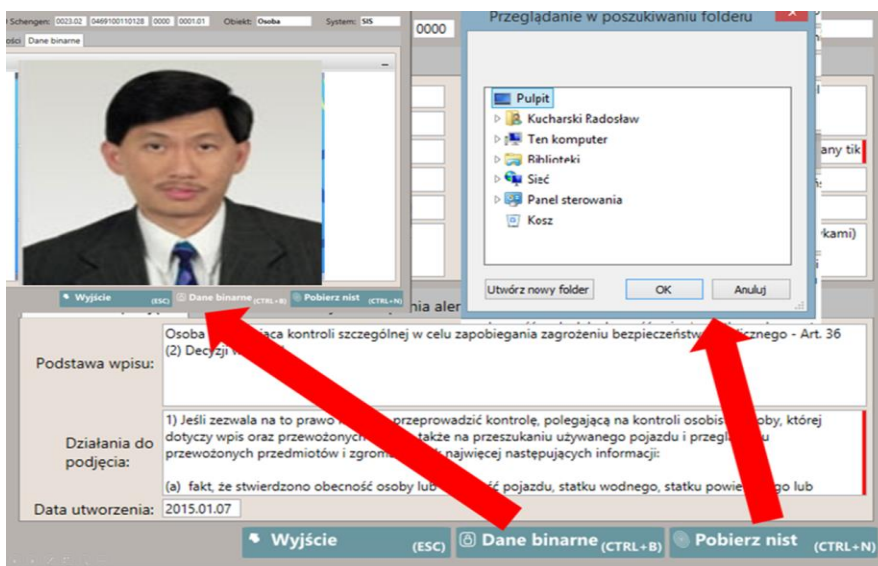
l Schengen: 0023.02 0469100110128 0000 0001.01 Obiekt: Osoba System: SIS

ości Dane binarne

0000

Przeglądanie w poszukiwaniu folderu

Pulpit
Kucharski Radosław
Ten komputer
Biblioteki
Sieć
Panel sterowania
Kosz

Utwórz nowy folder
OK
Anuluj

any tik

rkami)

Wyjście (ESC) Dane binarne (CTRL+B) Pobierz nist (CTRL+N)

ia aler

Podstawa wpisu:
Osoba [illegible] kontroli szczególnej w celu zapobiegania zagrożeniu bezpieczeństw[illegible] - Art. 36 (2) Decyzji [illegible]

Działania do podjęcia:
1) Jeśli zezwala na to prawo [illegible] przeprowadzić kontrolę, polegającą na kontroli osobis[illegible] osoby, której dotyczy wpis oraz przewożonych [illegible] także na przeszukaniu używanego pojazdu i przeglą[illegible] przewożonych przedmiotów i zgroma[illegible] najwięcej następujących informacji:

(a) fakt, że stwierdzono obecność osoby lub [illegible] pojazdu, statku wodnego, statku powie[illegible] lub

Data utworzenia: 2015.01.07

Wyjście (ESC) Dane binarne (CTRL+B) Pobierz nist (CTRL+N)